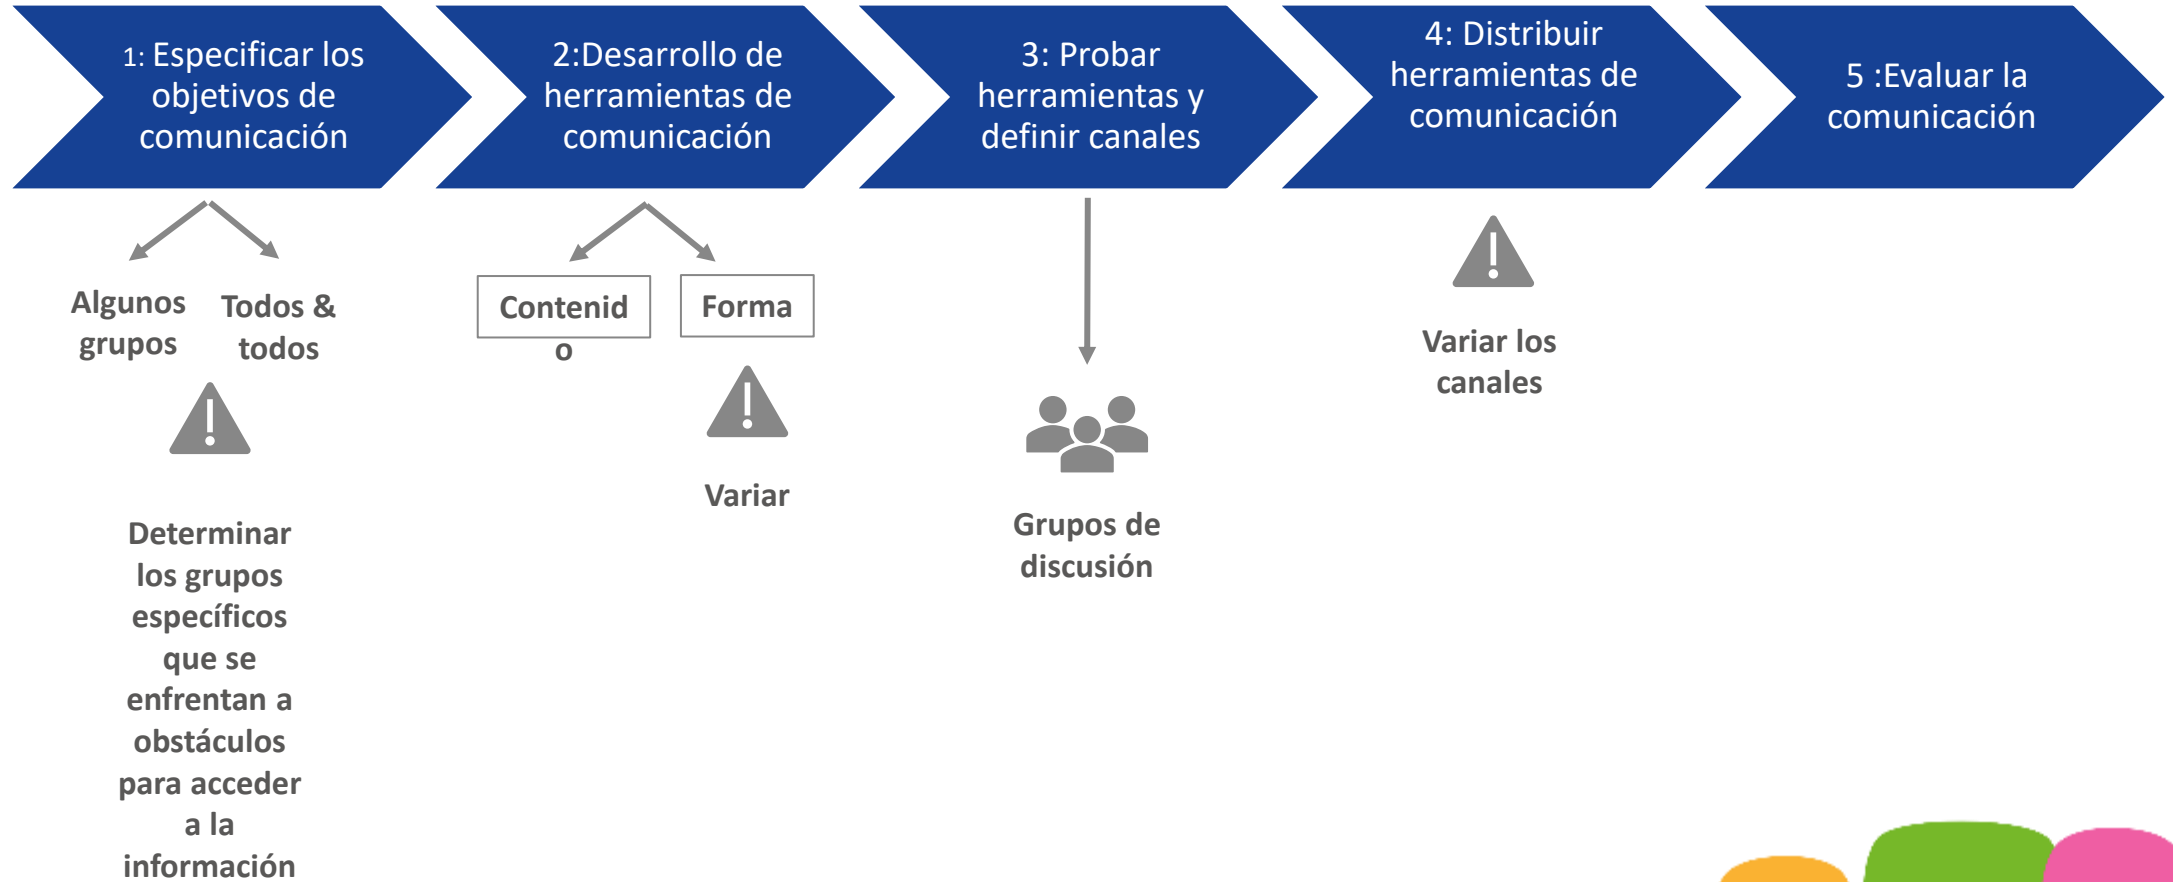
1: Especificar los objetivos de comunicación

2:Desarrollo de herramientas de comunicación

3: Probar herramientas y definir canales

4: Distribuir herramientas de comunicación

5 :Evaluar la comunicación

Algunos grupos

Todos & todos

Determinar los grupos específicos que se enfrentan a obstáculos para acceder a la información

Contenid o

Forma

Variar

Grupos de discusión

Variar los canales